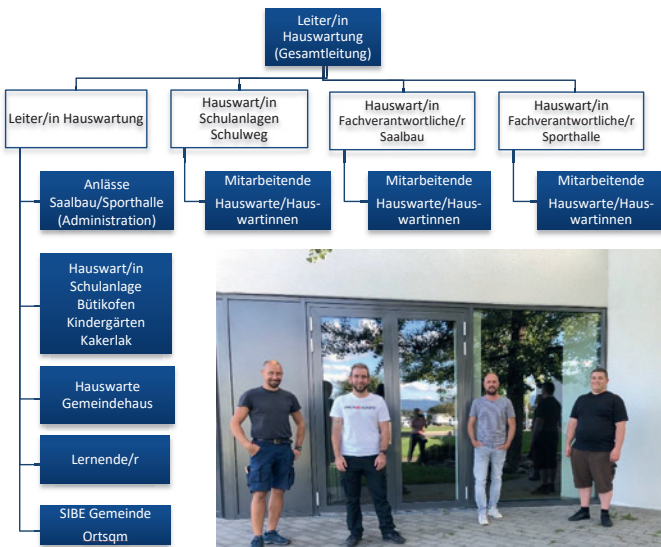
Leiter/in Hauswartung (Gesamtleitung)

Leiter/in Hauswartung

Hauswart/in Schulanlagen Schulweg

Hauswart/in Fachverantwortliche/r Saalbau

Hauswart/in Fachverantwortliche/r Sporthalle

Anlässe Saalbau/Sporthalle (Administration)

Mitarbeitende Hauswarte/Hauswartinnen

Mitarbeitende Hauswarte/Hauswartinnen

Mitarbeitende Hauswarte/Hauswartinnen

Hauswart/in Schulanlage Bütikofen Kindergärten Kakerlak

Hauswarte Gemeindehaus

Lernende/r

SIBE Gemeinde Ortsqm